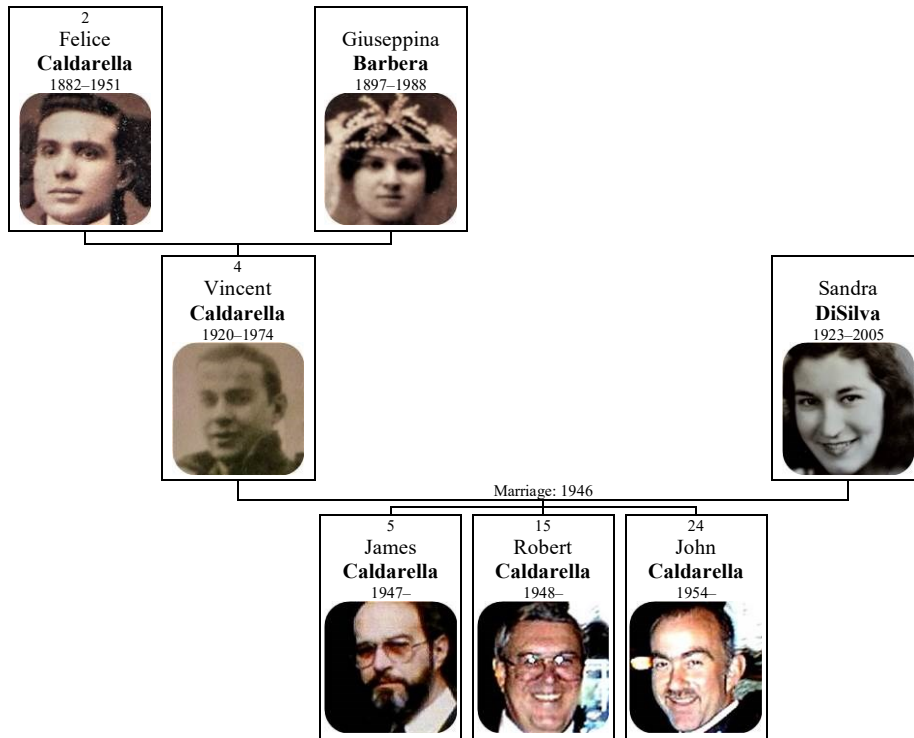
2
Felice
**Caldarella**
1882–1951

Giuseppina
**Barbera**
1897–1988

4
Vincent
**Caldarella**
1920–1974

Sandra
**DiSilva**
1923–2005

Marriage: 1946

5
James
**Caldarella**
1947–

15
Robert
**Caldarella**
1948–

24
John
**Caldarella**
1954–